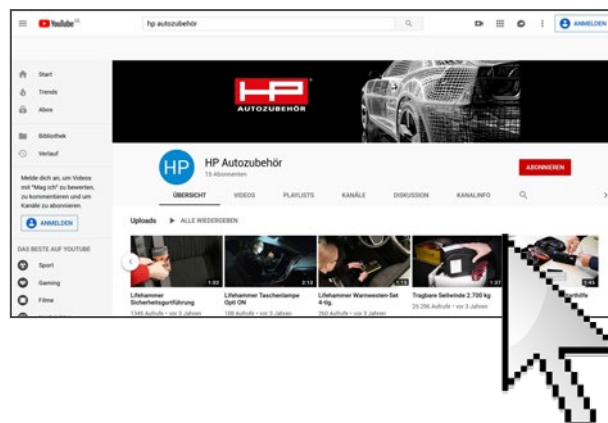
YouTube DE

hp autozubehör

ANMELDEN

Start
Trends
Abos
Bibliothek
Verlauf

Melde dich an, um Videos mit "Mag ich" zu bewerten, zu kommentieren und um Kanäle zu abonnieren.

ANMELDEN

DAS BESTE AUF YOUTUBE
Sport
Gaming
Filme

HP
AUTOZUBEHÖR

HP
HP Autozubehör
15 Abonnenten

ABONNIEREN

ÜBERSICHT VIDEOS PLAYLISTS KANÄLE DISKUSSION KANALINFO

Uploads ALLE WIEDERGEBEN

1:02
Lifehammer Sicherheitsgurtführung
1346 Aufrufe • vor 3 Jahren

2:13
Lifehammer Taschenlampe Opti ON
188 Aufrufe • vor 3 Jahren

1:15
Lifehammer Warnwesten-Set 4-tlg.
260 Aufrufe • vor 3 Jahren

1:37
Tragbare Seilwinde 2.700 kg
29.296 Aufrufe • vor 3 Jahren

1:45
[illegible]hilfe